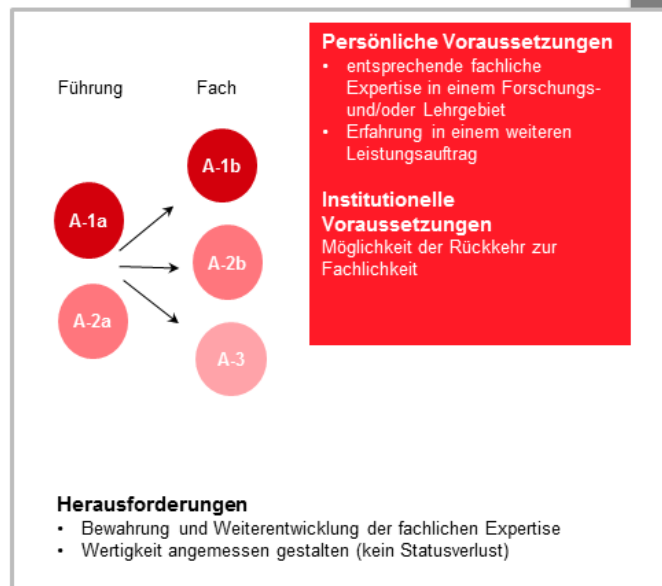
Führung

Fach

A-1b

A-1a

A-2b

A-2a

A-3

Persönliche Voraussetzungen
• entsprechende fachliche Expertise in einem Forschungs- und/oder Lehrgebiet
• Erfahrung in einem weiteren Leistungsauftrag

Institutionelle Voraussetzungen
Möglichkeit der Rückkehr zur Fachlichkeit

Herausforderungen
• Bewahrung und Weiterentwicklung der fachlichen Expertise
• Wertigkeit angemessen gestalten (kein Statusverlust)